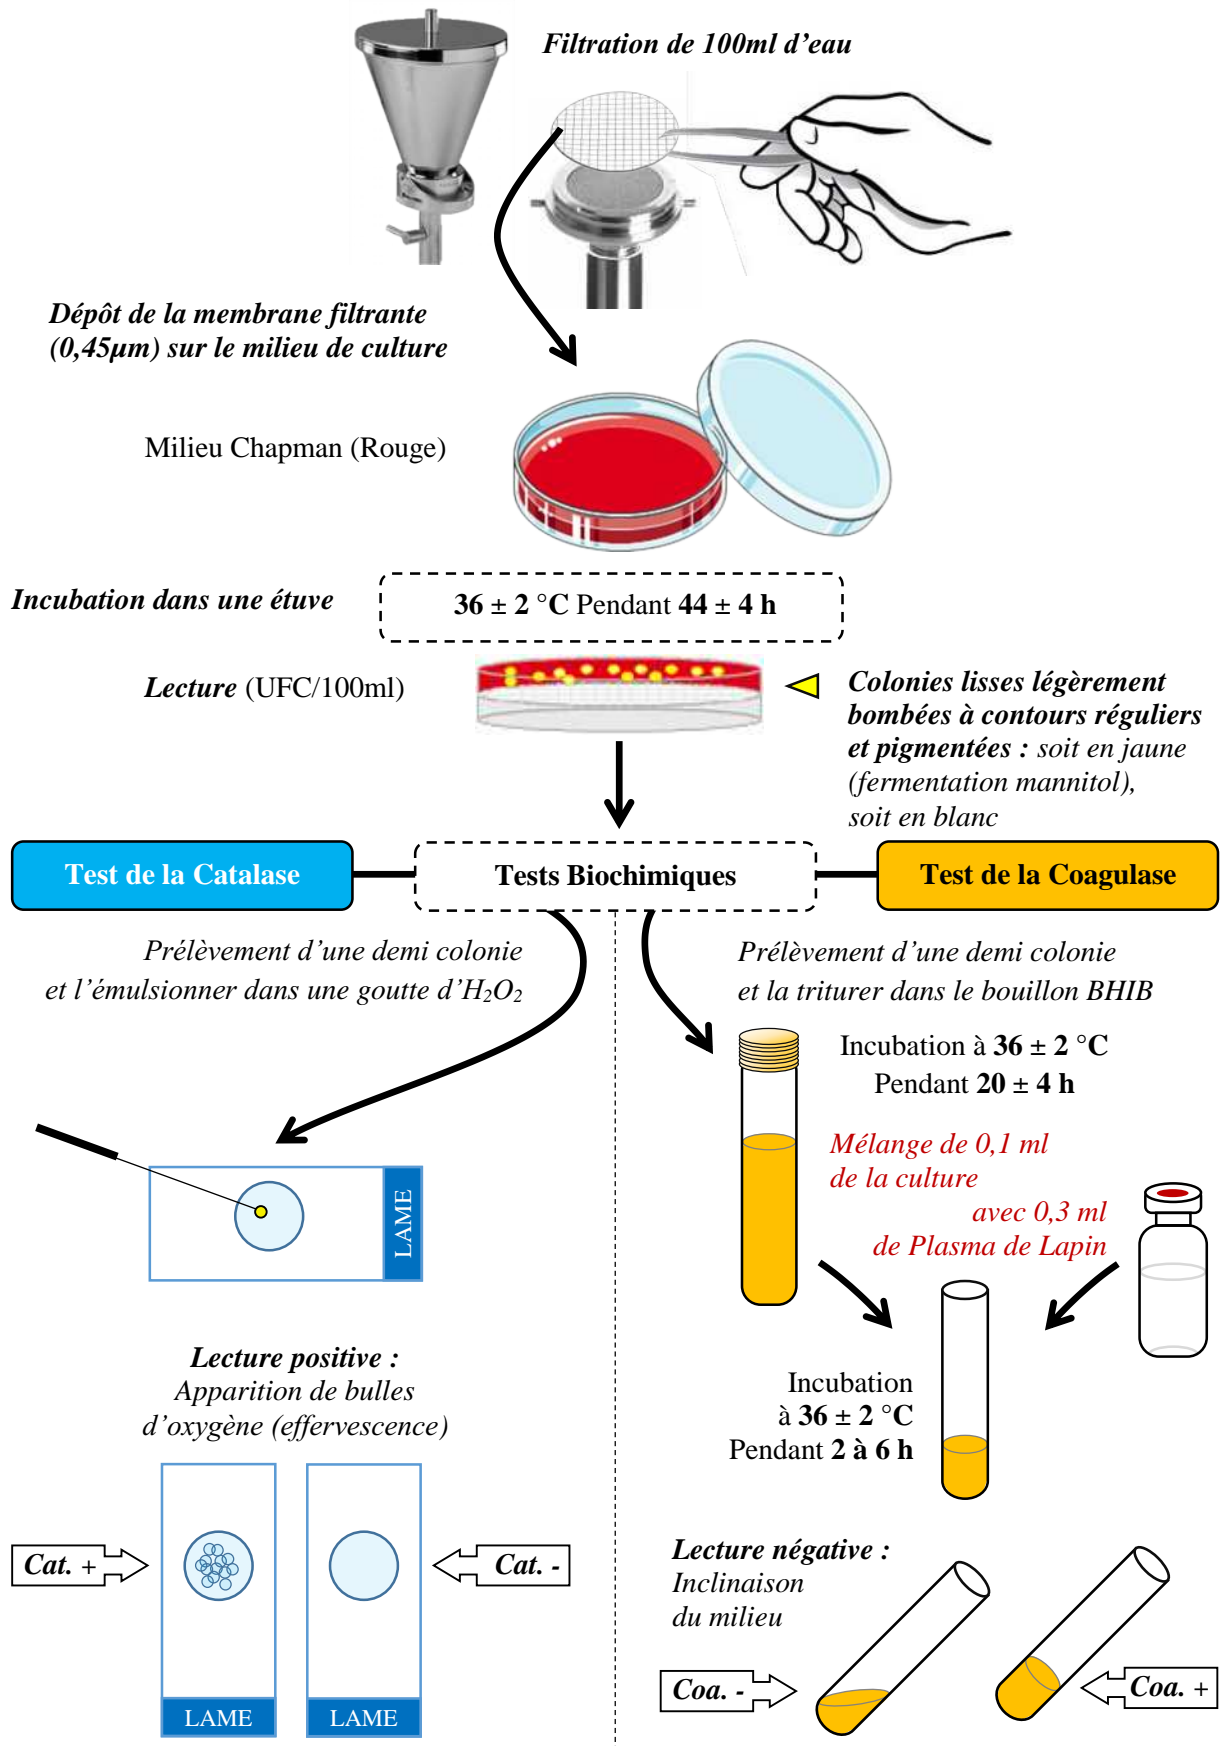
Filtration de 100ml d'eau

Dépôt de la membrane filtrante (0,45µm) sur le milieu de culture

Milieu Chapman (Rouge)

Incubation dans une étuve

36 ± 2 °C Pendant 44 ± 4 h

Lecture (UFC/100ml)

Colonies lisses légèrement bombées à contours réguliers et pigmentées : soit en jaune (fermentation mannitol), soit en blanc

Test de la Catalase

Tests Biochimiques

Test de la Coagulase

Prélèvement d'une demi colonie et l'émulsionner dans une goutte d'$H_2O_2$

Prélèvement d'une demi colonie et la triturer dans le bouillon BHIB

Incubation à 36 ± 2 °C Pendant 20 ± 4 h

Mélange de 0,1 ml de la culture avec 0,3 ml de Plasma de Lapin

LAME

Lecture positive : Apparition de bulles d'oxygène (effervescence)

Incubation à 36 ± 2 °C Pendant 2 à 6 h

Cat. +

Cat. -

LAME

LAME

Lecture négative : Inclinaison du milieu

Coa. -

Coa. +